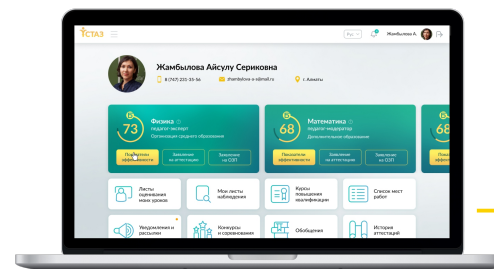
ҰСТАЗ

Рус

Жамбылова А.

Жамбылова Айсулу Сериковна

8 (747) 225-35-56

zhambilova-a@mail.ru

г. Алматы

73

Физика

педагог-эксперт

Организация среднего образования

Показатели эффективности

Заявление на аттестацию

Заявление на ОЗП

68

Математика

педагог-модератор

Дополнительное образование

Показатели эффективности

Заявление на аттестацию

Заявление на ОЗП

Листы оценивания моих уроков

Мои листы наблюдения

Курсы повышения квалификации

Список мест работ

Уведомления и рассылки

Конкурсы и соревнования

Обобщения

История аттестаций